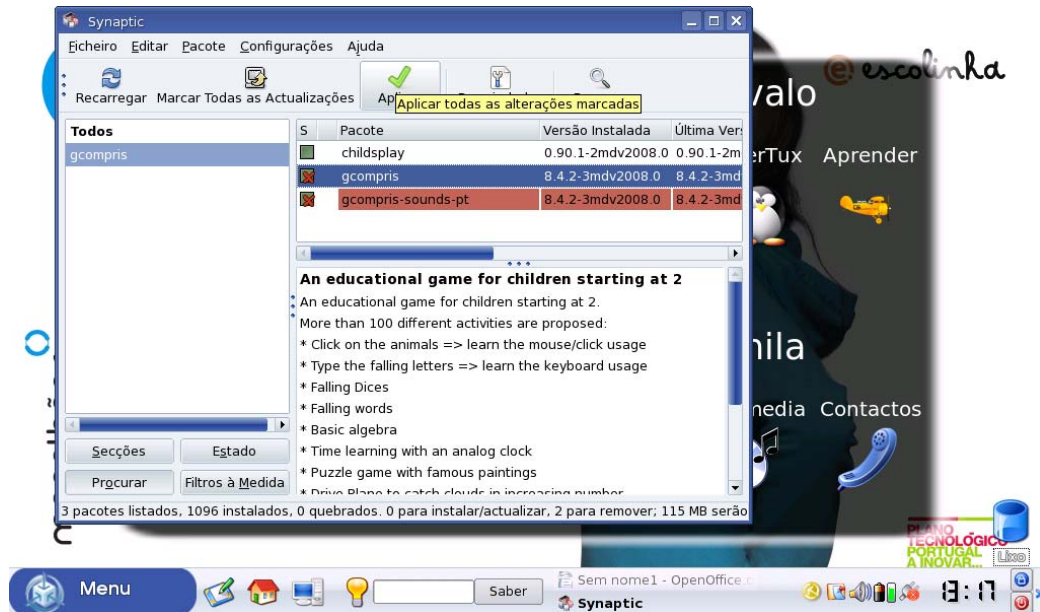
Synaptic

Ficheiro Editar Pacote Configurações Ajuda

Recarregar Marcar Todas as Actualizações Ap Aplicar todas as alterações marcadas

valo

escolinha

Todos

gcompris

| S | Pacote | Versão Instalada | Última Vers |
|---|---|---|---|
| | childsplay | 0.90.1-2mdv2008.0 | 0.90.1-2m |
| | gcompris | 8.4.2-3mdv2008.0 | 8.4.2-3md |
| | gcompris-sounds-pt | 8.4.2-3mdv2008.0 | 8.4.2-3md |

erTux Aprender

An educational game for children starting at 2

An educational game for children starting at 2.
More than 100 different activities are proposed:
* Click on the animals => learn the mouse/click usage
* Type the falling letters => learn the keyboard usage
* Falling Dices
* Falling words
* Basic algebra
* Time learning with an analog clock
* Puzzle game with famous paintings
* Drive Plane to catch clouds in increasing number

nila

media Contactos

Secções Estado

Procurar Filtros à Medida

3 pacotes listados, 1096 instalados, 0 quebrados. 0 para instalar/actualizar, 2 para remover; 115 MB serão

PLANO TECNOLÓGICO PORTUGAL A INOVAR...

Lixo

Menu

Saber

Sem nome1 - OpenOffice.o

Synaptic

8:17